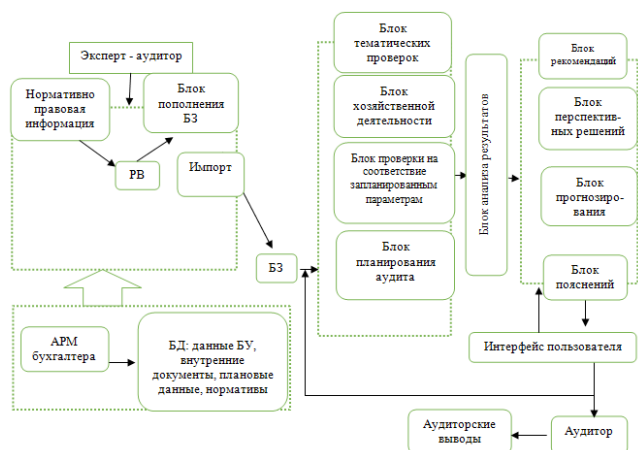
Эксперт - аудитор

Нормативно правовая информация

Блок пополнения БЗ

РВ

Импорт

БЗ

АРМ бухгалтера

БД: данные БУ, внутренние документы, плановые данные, нормативы

Блок тематических проверок

Блок хозяйственной деятельности

Блок проверки на соответствие запланированным параметрам

Блок планирования аудита

Блок анализа результатов

Блок рекомендаций

Блок перспективных решений

Блок прогнозирования

Блок пояснений

Интерфейс пользователя

Аудитор

Аудиторские выводы